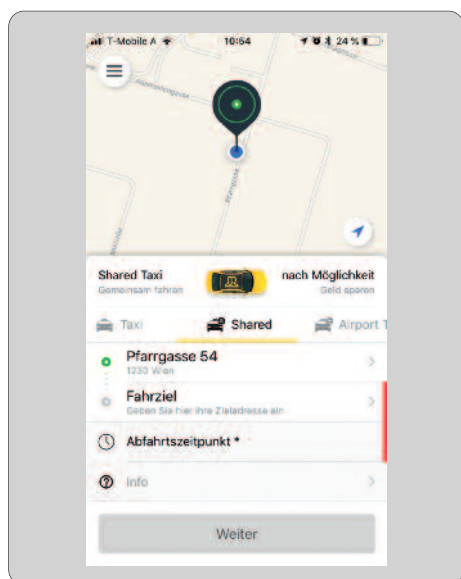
T-Mobile A 10:54 24 %

Shared Taxi
Gemeinsam fahren

nach Möglichkeit
Geld sparen

Taxi
Shared
Airport T

Pfarrgasse 54
1230 Wien

Fahrziel
Geben Sie hier Ihre Zieladresse ein

Abfahrtszeitpunkt *

Info

Weiter